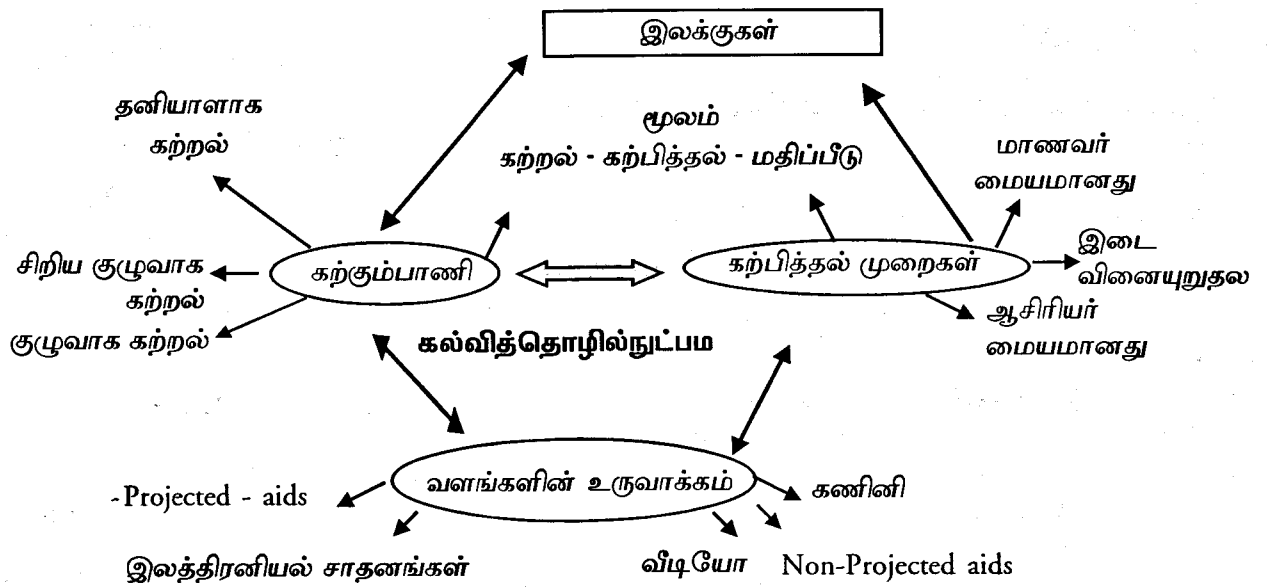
இலக்குகள்

தனியாளாக கற்றல்

மூலம்
கற்றல் - கற்பித்தல் - மதிப்பீடு

மாணவர் மையமானது

சிறிய குழுவாக கற்றல்

கற்கும்பாணி

கற்பித்தல் முறைகள்

இடை வினையுறுதல

குழுவாக கற்றல்

கல்வித்தொழில்நுட்பம

ஆசிரியர் மையமானது

- Projected - aids

வளங்களின் உருவாக்கம்

கணினி

இலத்திரனியல் சாதனங்கள்

வீடியோ

Non-Projected aids